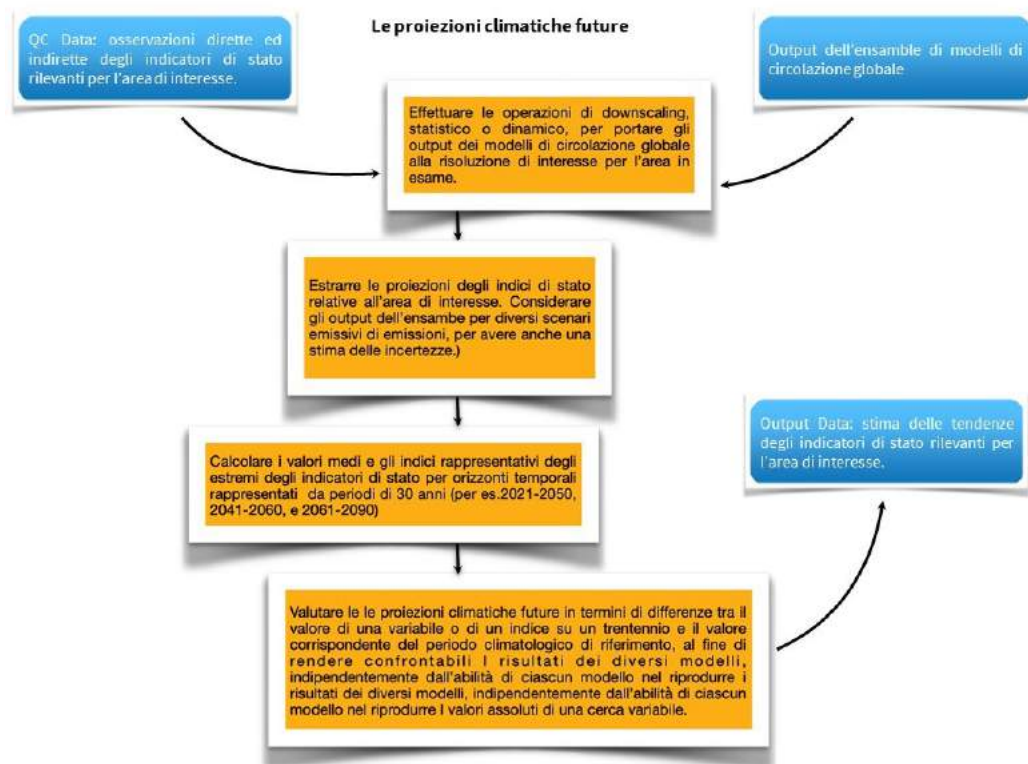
Le proiezioni climatiche future

QC Data: osservazioni dirette ed indirette degli indicatori di stato rilevanti per l'area di interesse.

Output dell'ensamble di modelli di circolazione globale

Effettuare le operazioni di downscaling, statistico o dinamico, per portare gli output dei modelli di circolazione globale alla risoluzione di interesse per l'area in esame.

Estrarre le proiezioni degli indici di stato relative all'area di interesse. Considerare gli output dell'ensambe per diversi scenari emissivi di emissioni, per avere anche una stima delle incertezze.)

Calcolare i valori medi e gli indici rappresentativi degli estremi degli indicatori di stato per orizzonti temporali rappresentati da periodi di 30 anni (per es.2021-2050, 2041-2060, e 2061-2090)

Output Data: stima delle tendenze degli indicatori di stato rilevanti per l'area di interesse.

Valutare le le proiezioni climatiche future in termini di differenze tra il valore di una variabile o di un indice su un trentennio e il valore corrispondente del periodo climatologico di riferimento, al fine di rendere confrontabili I risultati dei diversi modelli, indipendentemente dall'abilità di ciascun modello nel riprodurre i risultati dei diversi modelli, indipendentemente dall'abilità di ciascun modello nel riprodurre I valori assoluti di una cerca variabile.